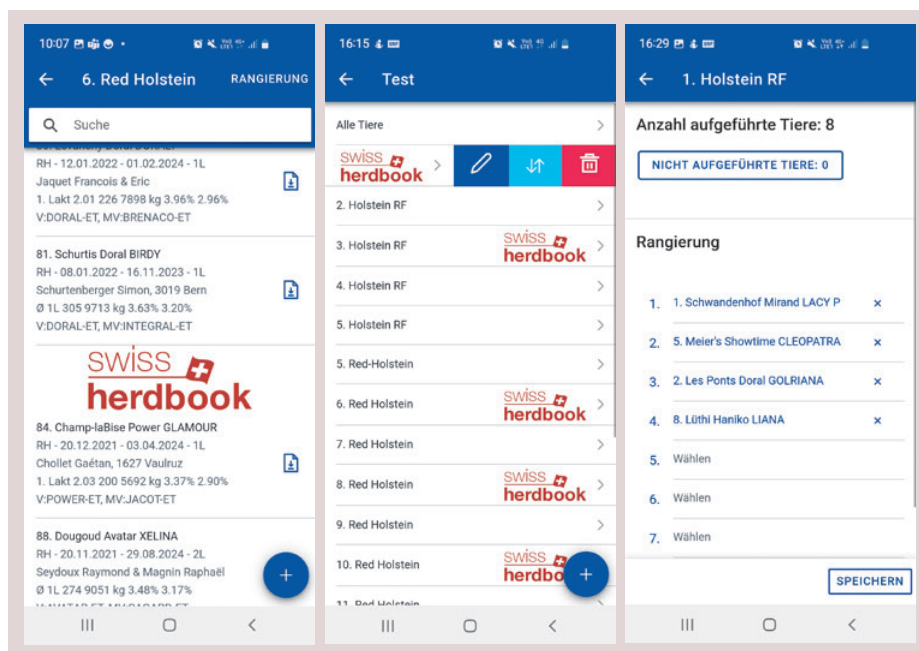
10:07

← 6. Red Holstein RANGIERUNG

Suche

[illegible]
RH - 12.01.2022 - 01.02.2024 - 1L
Jaquet Francois & Eric
1. Lakt 2.01 226 7898 kg 3.96% 2.96%
V:DORAL-ET, MV:BRENACO-ET

81. Schurtis Doral BIRDY
RH - 08.01.2022 - 16.11.2023 - 1L
Schurtenberger Simon, 3019 Bern
Ø 1L 305 9713 kg 3.63% 3.20%
V:DORAL-ET, MV:INTEGRAL-ET

swiss herdbook

84. Champ-laBise Power GLAMOUR
RH - 20.12.2021 - 03.04.2024 - 1L
Chollet Gaétan, 1627 Vaulruz
1. Lakt 2.03 200 5692 kg 3.37% 2.90%
V:POWER-ET, MV:JACOT-ET

88. Dougoud Avatar XELINA
RH - 20.11.2021 - 29.08.2024 - 2L
Seydoux Raymond & Magnin Raphaël
Ø 1L 274 9051 kg 3.48% 3.17%
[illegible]

+

16:15

← Test

Alle Tiere
swiss herdbook
2. Holstein RF
3. Holstein RF swiss herdbook
4. Holstein RF
5. Holstein RF
5. Red-Holstein
6. Red Holstein swiss herdbook
7. Red Holstein
8. Red Holstein swiss herdbook
9. Red Holstein
10. Red Holstein swiss herdbo
11. Red Holstein

+

16:29

← 1. Holstein RF

Anzahl aufgeführte Tiere: 8

NICHT AUFGEFÜHRTE TIERE: 0

Rangierung

1. 1. Schwandenhof Mirand LACY P ×
2. 5. Meier's Showtime CLEOPATRA ×
3. 2. Les Ponts Doral GOLRIANA ×
4. 8. Lüthi Haniko LIANA ×
5. Wählen
6. Wählen
7. Wählen

SPEICHERN